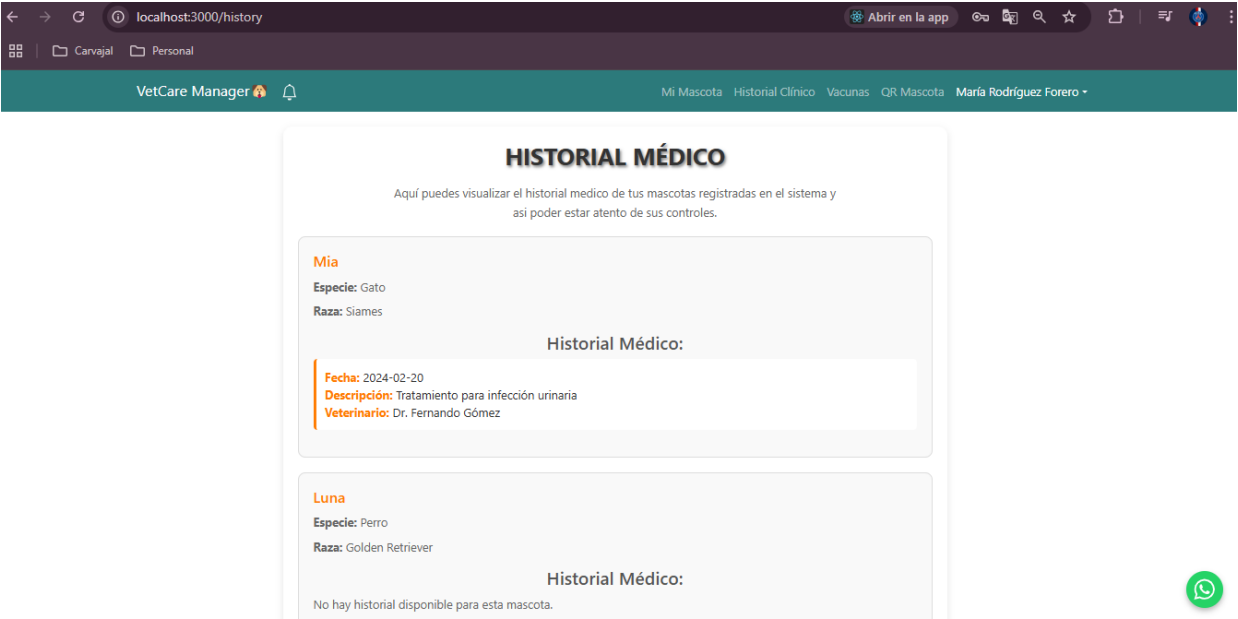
localhost:3000/history

Abrir en la app

Carvajal Personal

VetCare Manager

Mi Mascota Historial Clínico Vacunas QR Mascota María Rodríguez Forero

HISTORIAL MÉDICO

Aquí puedes visualizar el historial medico de tus mascotas registradas en el sistema y asi poder estar atento de sus controles.

Mia

Especie: Gato

Raza: Siames

Historial Médico:

Fecha: 2024-02-20
Descripción: Tratamiento para infección urinaria
Veterinario: Dr. Fernando Gómez

Luna

Especie: Perro

Raza: Golden Retriever

Historial Médico:

No hay historial disponible para esta mascota.